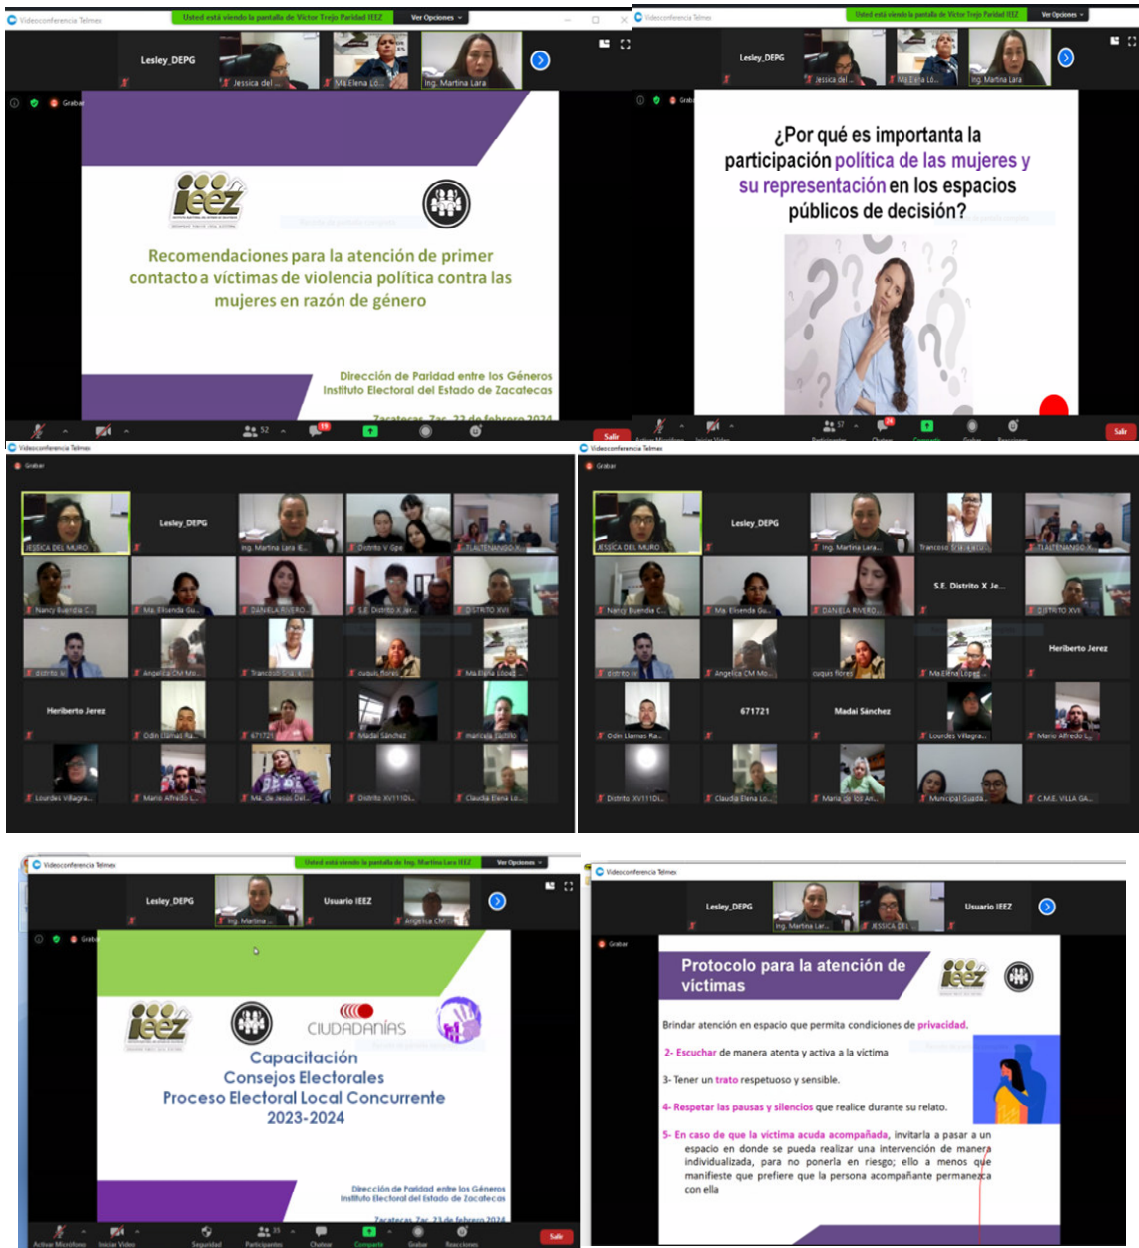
Videoconferencia Telmex
Usted está viendo la pantalla de Victor Trejo Paridad IEEZ
Ver Opciones
Lesley_DEPG
Jessica del ...
Ma.Elena Lo...
Ing. Martina Lara
Grabar
ieez
Recomendaciones para la atención de primer contacto a víctimas de violencia política contra las mujeres en razón de género
Dirección de Paridad entre los Géneros
Instituto Electoral del Estado de Zacatecas
Zacatecas, Zac. 22 de febrero 2024
52
19
Salir

Videoconferencia Telmex
Usted está viendo la pantalla de Victor Trejo Paridad IEEZ
Ver Opciones
Lesley_DEPG
Jessica del ...
Ma.Elena Lo...
Ing. Martina Lara
Grabar
¿Por qué es importanta la participación política de las mujeres y su representación en los espacios públicos de decisión?
57
Salir

Videoconferencia Telmex
Grabar
JESSICA DEL MURO
Lesley_DEPG
Ing. Martina Lara E...
Distrito V Gpe
TLALTENANGO X...
Nancy Buendia C...
Ma. Elisenda Gu...
DANIELA RIVERO...
S.E. Distrito X Jer...
DISTRITO XVII
distrito ...
Angelica CM Mo...
Francisco Gra...
cuquis flores
Ma.Elena López
Heriberto Jerez
Odin Llamas Ra...
671721
Madai Sánchez
marcela castillo
Lourdes Villagra...
Mario Alfredo L...
Ma. de Jesús Del...
Distrito XVIII...
Claudia Elena Lo...

Videoconferencia Telmex
Grabar
JESSICA DEL MURO
Lesley_DEPG
Ing. Martina Lara...
Francisco Gra...
TLALTENANGO X...
Nancy Buendia C...
Ma. Elisenda Gu...
DANIELA RIVERO...
S.E. Distrito X Je...
DISTRITO XVII
distrito ...
Angelica CM Mo...
cuquis flores
Ma.Elena López
Heriberto Jerez
Odin Llamas Ra...
671721
Madai Sánchez
Lourdes Villagra...
Mario Alfredo L...
Distrito XVIIIDI...
Claudia Elena Lo...
Maria de los An...
Municipal Guada...
C.M.E. VILLA GA...

Videoconferencia Telmex
Usted está viendo la pantalla de Ing. Martina Lara IEEZ
Ver Opciones
Lesley_DEPG
Ing. Martina ...
Usuario IEEZ
Angelica CM ...
Grabar
ieez
CIUDADANÍAS
Capacitación
Consejos Electorales
Proceso Electoral Local Concurrente
2023-2024
Dirección de Paridad entre los Géneros
Instituto Electoral del Estado de Zacatecas
Zacatecas, Zac. 23 de febrero 2024
Activar Micrófono
Iniciar Video
Seguridad
Participantes
Chatear
Compartir
Grabar
Reacciones
Salir

Videoconferencia Telmex
Lesley_DEPG
Ing. Martina Lar...
JESSICA DEL ...
Usuario IEEZ
Grabar
Protocolo para la atención de víctimas
ieez
Brindar atención en espacio que permita condiciones de privacidad.
2- Escuchar de manera atenta y activa a la víctima
3- Tener un trato respetuoso y sensible.
4- Respetar las pausas y silencios que realice durante su relato.
5- En caso de que la víctima acuda acompañada, invitarla a pasar a un espacio en donde se pueda realizar una intervención de manera individualizada, para no ponerla en riesgo; ello a menos que manifieste que prefiere que la persona acompañante permanezca con ella